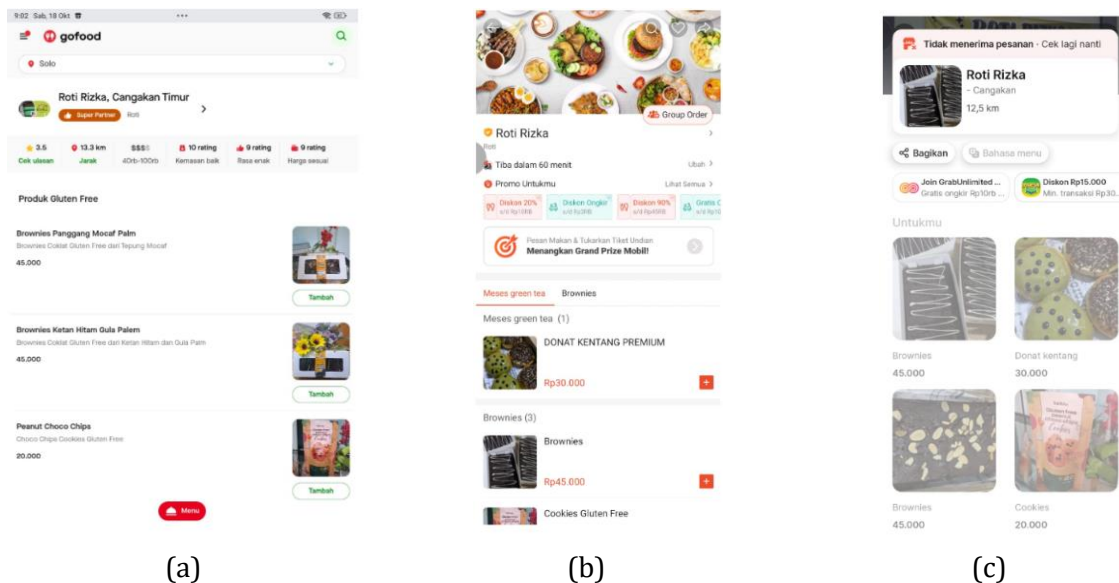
9:02 Sab, 18 Okt

gofood

Solo

Roti Rizka, Cangakan Timur

Super Partner Roti

| 3.5 | 13.3 km | $$$$ | 10 rating | 9 rating | 9 rating |
|---|---|---|---|---|---|
| Cek ulasan | Jarak | 40rb-100rb | Kemasan baik | Rasa enak | Harga sesuai |

Produk Gluten Free

Brownies Panggang Mocaf Palm
Brownies Coklat Gluten Free dari Tepung Mocaf
45.000
Tambah

Brownies Ketan Hitam Gula Palem
Brownies Coklat Gluten Free dari Ketan Hitam dan Gula Palm
45.000
Tambah

Peanut Choco Chips
Choco Chips Cookies Gluten Free
20.000
Tambah

Menu

(a)

Group Order

Roti Rizka
Roti

Tiba dalam 60 menit Ubah

Promo Untukmu Lihat Semua

Diskon 20% | Diskon Ongkir | Diskon 90% | Gratis O

Pesan Makan & Tukarkan Tiket Undian
Menangkan Grand Prize Mobil!

Meses green tea Brownies

Meses green tea (1)

DONAT KENTANG PREMIUM
Rp30.000

Brownies (3)

Brownies
Rp45.000

Cookies Gluten Free

(b)

Tidak menerima pesanan · Cek lagi nant

Roti Rizka
- Cangakan
12,5 km

Bagikan Bahasa menu

Join GrabUnlimited ... Gratis ongkir Rp10rb ...
Diskon Rp15.000 Min. transaksi Rp30...

Untukmu

Brownies
45.000

Donat kentang
30.000

Brownies
45.000

Cookies
20.000

(c)